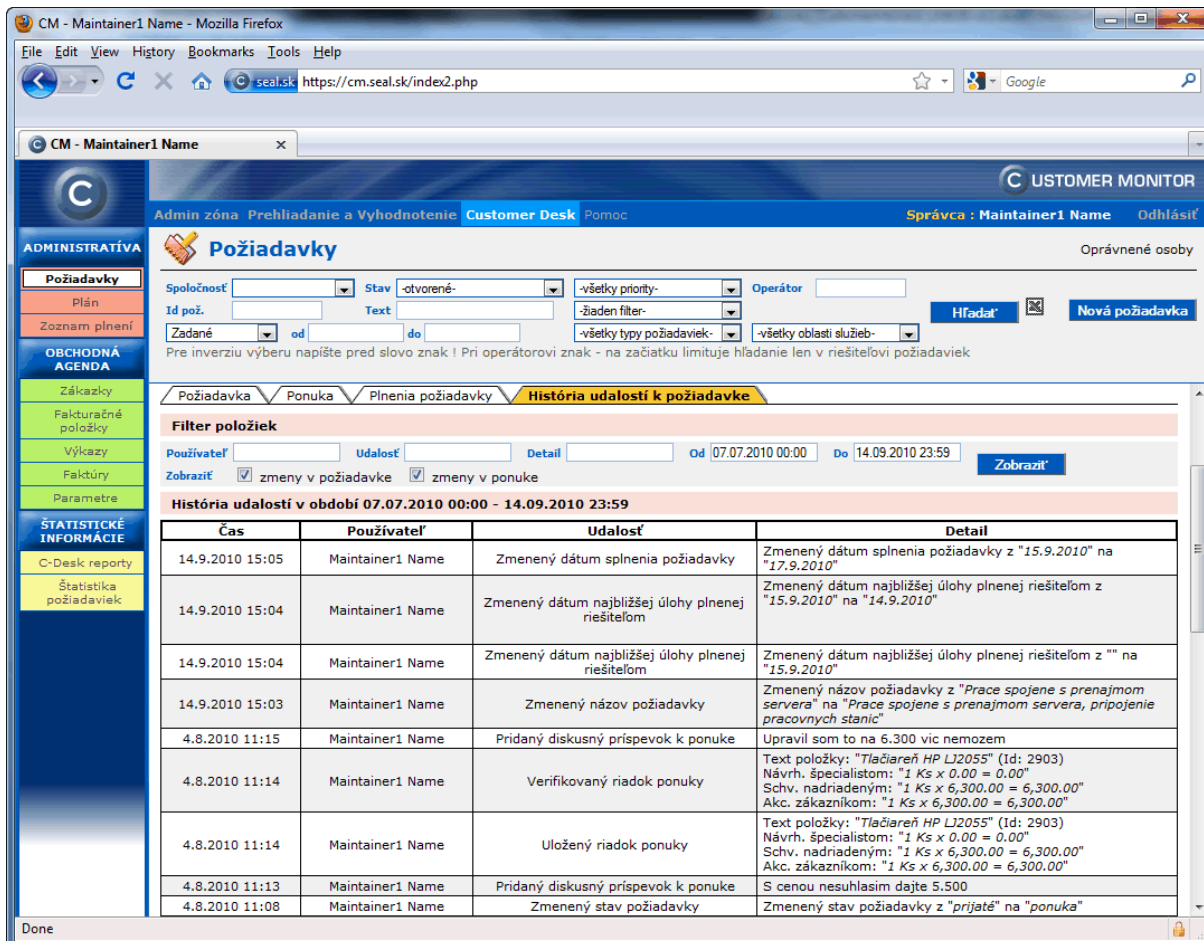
CM - Maintainer1 Name - Mozilla Firefox

File Edit View History Bookmarks Tools Help

seal.sk https://cm.seal.sk/index2.php

Google

CM - Maintainer1 Name

C USTOMER MONITOR

Admin zóna Prehliadanie a Vyhodnotenie Customer Desk Pomoc

Správca : Maintainer1 Name Odhlásiť

ADMINISTRATÍVA
Požiadavky
Plán
Zoznam plnení
OBCHODNÁ AGENDA
Zákazky
Fakturačné položky
Výkazy
Faktúry
Parametre
ŠTATISTICKÉ INFORMÁCIE
C-Desk reporty
Štatistika požiadaviek

Požiadavky

Oprávnené osoby

Spoločnosť Stav -otvorené- -všetky priority- Operátor
Id pož. Text -žiaden filter-
Zadané od do -všetky typy požiadaviek- -všetky oblasti služieb-
Hľadať Nová požiadavka
Pre inverziu výberu napíšte pred slovo znak ! Pri operátorovi znak - na začiatku limituje hľadanie len v riešiteľovi požiadaviek

Požiadavka Ponuka Plnenia požiadavky História udalostí k požiadavke

Filter položiek

Používateľ Udalosť Detail Od 07.07.2010 00:00 Do 14.09.2010 23:59
Zobraziť zmeny v požiadavke zmeny v ponuke
Zobraziť

História udalostí v období 07.07.2010 00:00 - 14.09.2010 23:59

| Čas | Používateľ | Udalosť | Detail |
|---|---|---|---|
| 14.9.2010 15:05 | Maintainer1 Name | Zmenený dátum splnenia požiadavky | Zmenený dátum splnenia požiadavky z "15.9.2010" na "17.9.2010" |
| 14.9.2010 15:04 | Maintainer1 Name | Zmenený dátum najbližšej úlohy plnenej riešiteľom | Zmenený dátum najbližšej úlohy plnenej riešiteľom z "15.9.2010" na "14.9.2010" |
| 14.9.2010 15:04 | Maintainer1 Name | Zmenený dátum najbližšej úlohy plnenej riešiteľom | Zmenený dátum najbližšej úlohy plnenej riešiteľom z "" na "15.9.2010" |
| 14.9.2010 15:03 | Maintainer1 Name | Zmenený názov požiadavky | Zmenený názov požiadavky z "Prace spojene s prenajmom servera" na "Prace spojene s prenajmom servera, pripojenie pracovnych stanic" |
| 4.8.2010 11:15 | Maintainer1 Name | Pridaný diskusný príspevok k ponuke | Upravil som to na 6.300 vic nemozem |
| 4.8.2010 11:14 | Maintainer1 Name | Verifikovaný riadok ponuky | Text položky: "Tlačiareň HP LJ2055" (Id: 2903) Návrh. špecialistom: "1 Ks x 0.00 = 0.00" Schv. nadriadeným: "1 Ks x 6,300.00 = 6,300.00" Akc. zákazníkom: "1 Ks x 6,300.00 = 6,300.00" |
| 4.8.2010 11:14 | Maintainer1 Name | Uložený riadok ponuky | Text položky: "Tlačiareň HP LJ2055" (Id: 2903) Návrh. špecialistom: "1 Ks x 0.00 = 0.00" Schv. nadriadeným: "1 Ks x 6,300.00 = 6,300.00" Akc. zákazníkom: "1 Ks x 6,300.00 = 6,300.00" |
| 4.8.2010 11:13 | Maintainer1 Name | Pridaný diskusný príspevok k ponuke | S cenou nesuhlasim dajte 5.500 |
| 4.8.2010 11:08 | Maintainer1 Name | Zmenený stav požiadavky | Zmenený stav požiadavky z "prijaté" na "ponuka" |

Done